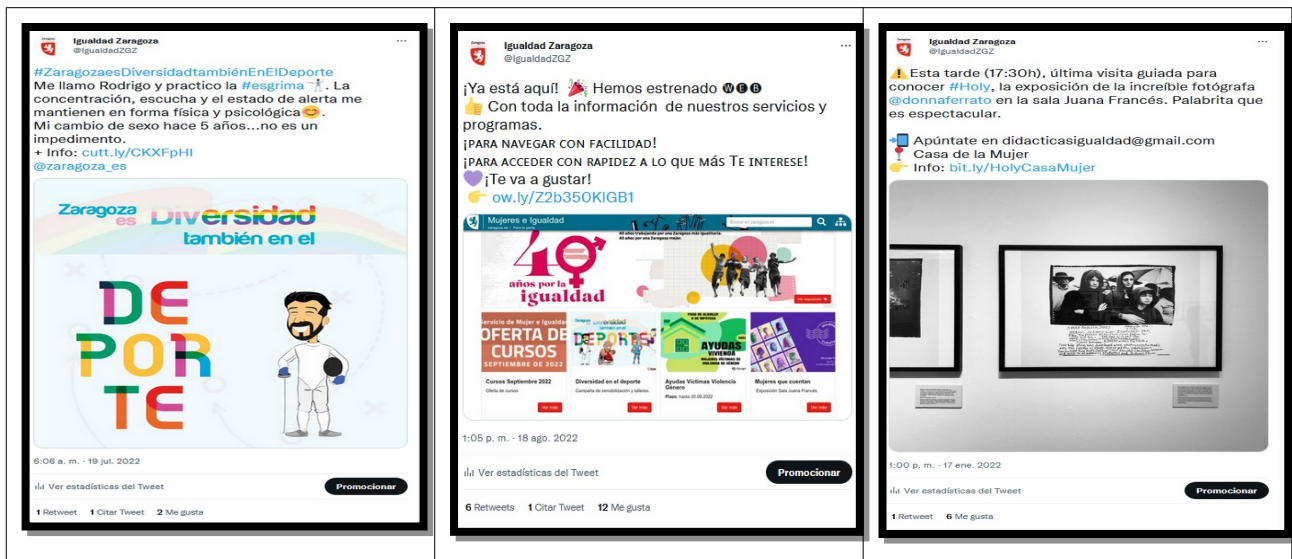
Igualdad Zaragoza
@IgualdadZGZ

#ZaragozaesDiversidadtambiénEnElDeporte
Me llamo Rodrigo y practico la #esgrima🤺. La concentración, escucha y el estado de alerta me mantienen en forma física y psicológica😊.
Mi cambio de sexo hace 5 años...no es un impedimento.
+ Info: cutt.ly/CKXFpHI
@zaragoza_es

Zaragoza es Diversidad también en el DEPORTE

6:06 a. m. · 19 jul. 2022

Ver estadísticas del Tweet
Promocionar

1 Retweet 1 Citar Tweet 2 Me gusta

Igualdad Zaragoza
@IgualdadZGZ

¡Ya está aquí! 🎉 Hemos estrenado 🅦🅔🅑
👍 Con toda la información de nuestros servicios y programas.
¡PARA NAVEGAR CON FACILIDAD!
¡PARA ACCEDER CON RAPIDEZ A LO QUE MÁS TE INTERESE!
💜¡Te va a gustar!
👉 ow.ly/Z2b350KIGB1

Mujeres e Igualdad
40 años por la igualdad
Servicio de Mujer e Igualdad OFERTA DE CURSOS SEPTIEMBRE 2022
Cursos Septiembre 2022
Oferta de cursos
Ver más
Diversidad en el deporte
Campaña de sensibilización y talleres.
Ver más
AYUDAS
Ayudas Víctimas Violencia Género
Plazo: hasta 30.09.2022
Ver más
Mujeres que cuentan
Exposición Sala Juana Francés
Ver más

1:05 p. m. · 18 ago. 2022

Ver estadísticas del Tweet
Promocionar

6 Retweets 1 Citar Tweet 12 Me gusta

Igualdad Zaragoza
@IgualdadZGZ

⚠️Esta tarde (17:30h), última visita guiada para conocer #Holy, la exposición de la increíble fotógrafa @donnaferrato en la sala Juana Francés. Palabrita que es espectacular.

📲Apúntate en didacticasigualdad@gmail.com
📍Casa de la Mujer
👉 Info: bit.ly/HolyCasaMujer

1:00 p. m. · 17 ene. 2022

Ver estadísticas del Tweet
Promocionar

1 Retweet 6 Me gusta